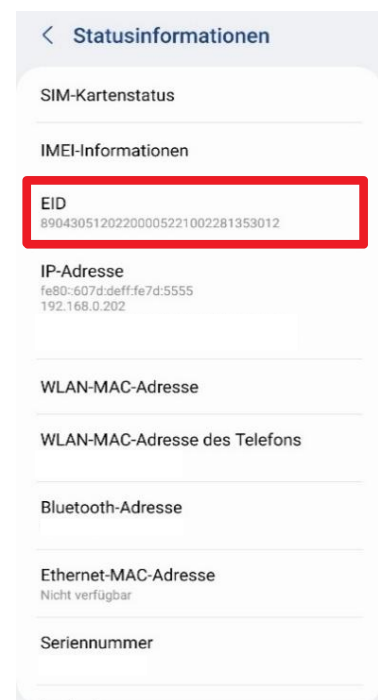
< Statusinformationen

SIM-Kartenstatus

IMEI-Informationen

EID
89043051202200005221002281353012

IP-Adresse
fe80::607d:deff:fe7d:5555
192.168.0.202

WLAN-MAC-Adresse

WLAN-MAC-Adresse des Telefons

Bluetooth-Adresse

Ethernet-MAC-Adresse
Nicht verfügbar

Seriennummer